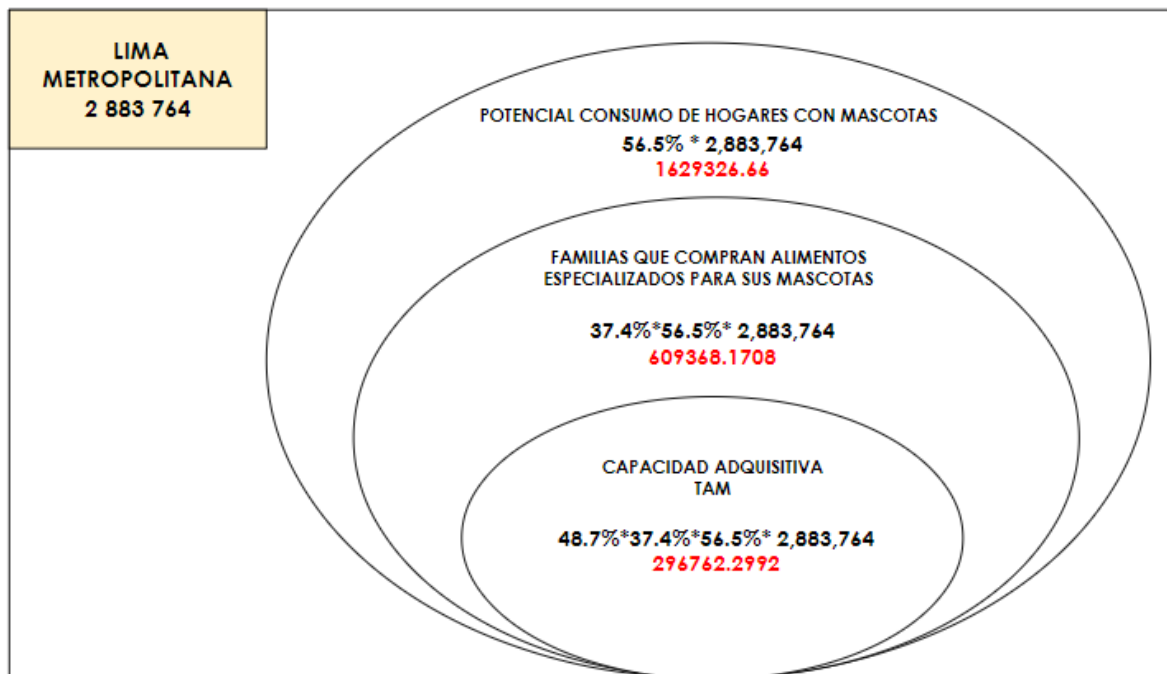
LIMA METROPOLITANA 2 883 764

POTENCIAL CONSUMO DE HOGARES CON MASCOTAS

56.5% * 2,883,764

1629326.66

FAMILIAS QUE COMPRAN ALIMENTOS ESPECIALIZADOS PARA SUS MASCOTAS

37.4%*56.5%* 2,883,764

609368.1708

CAPACIDAD ADQUISITIVA TAM

48.7%*37.4%*56.5%* 2,883,764

296762.2992